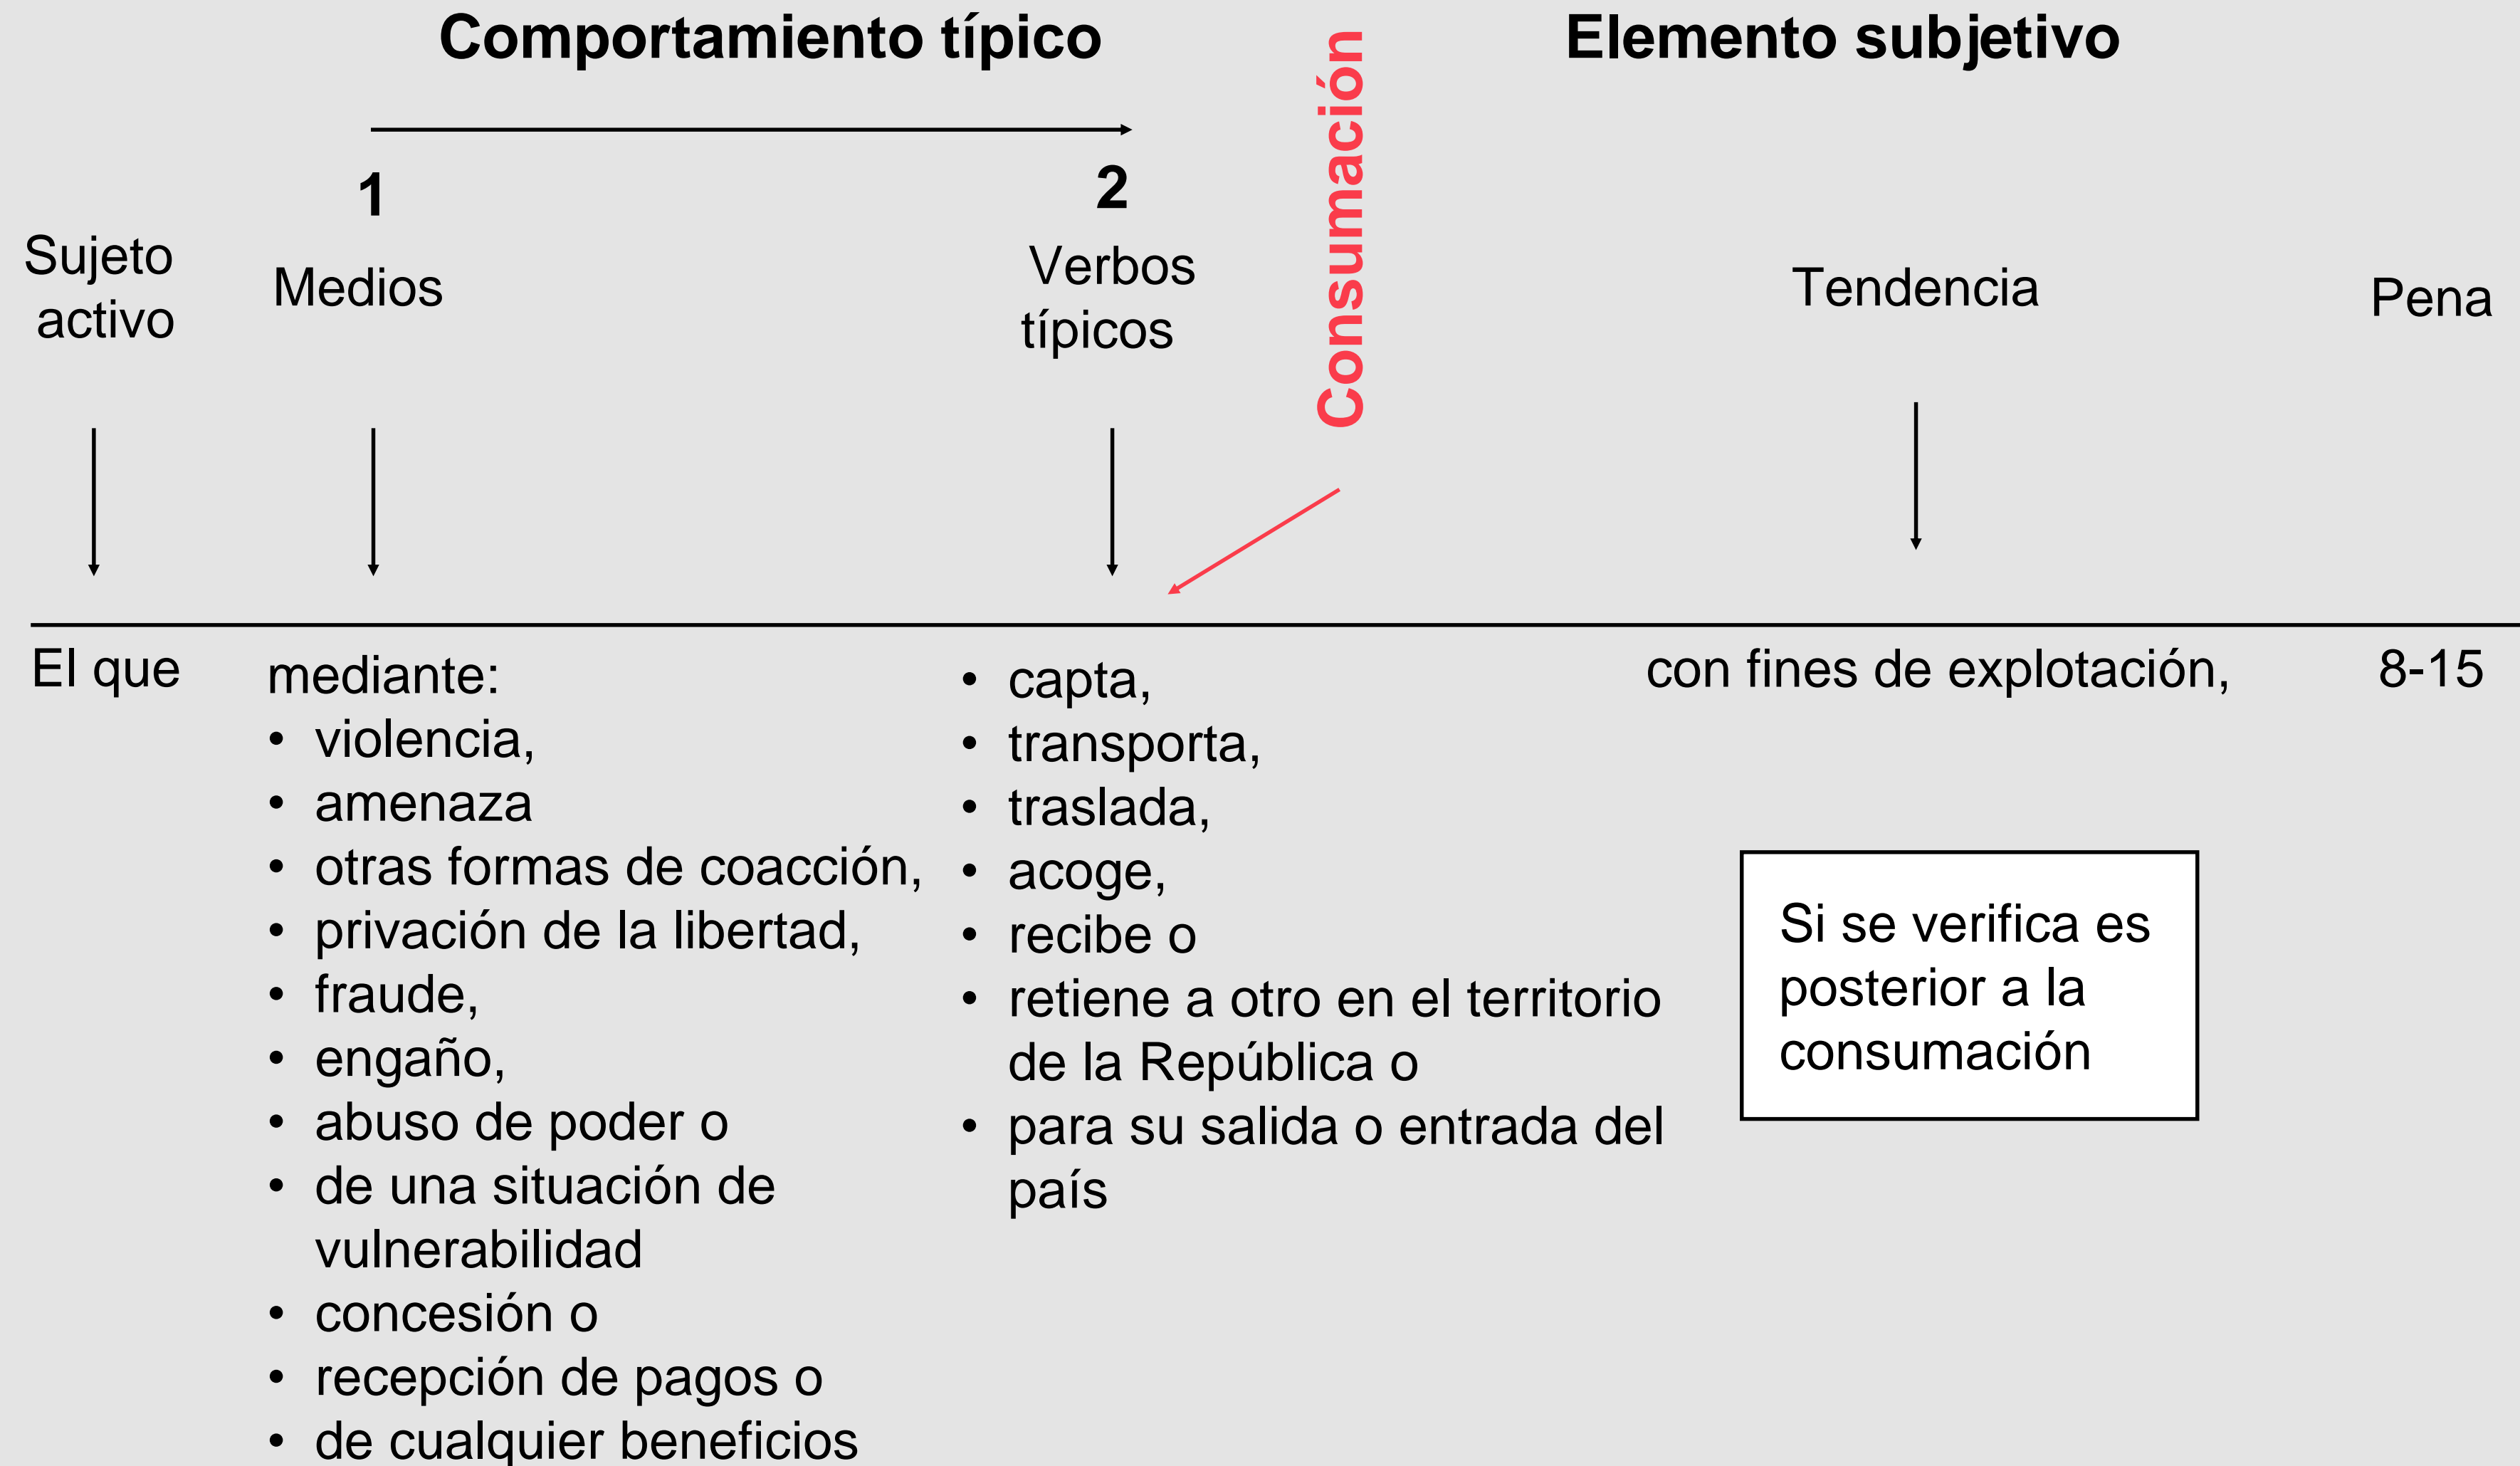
Comportamiento típico

Elemento subjetivo

Consumación

1

2

Sujeto activo

Medios

Verbos típicos

Tendencia

Pena

El que

mediante:
• violencia,
• amenaza
• otras formas de coacción,
• privación de la libertad,
• fraude,
• engaño,
• abuso de poder o
• de una situación de vulnerabilidad
• concesión o
• recepción de pagos o
• de cualquier beneficios

• capta,
• transporta,
• traslada,
• acoge,
• recibe o
• retiene a otro en el territorio de la República o
• para su salida o entrada del país

con fines de explotación,

Si se verifica es posterior a la consumación

8-15